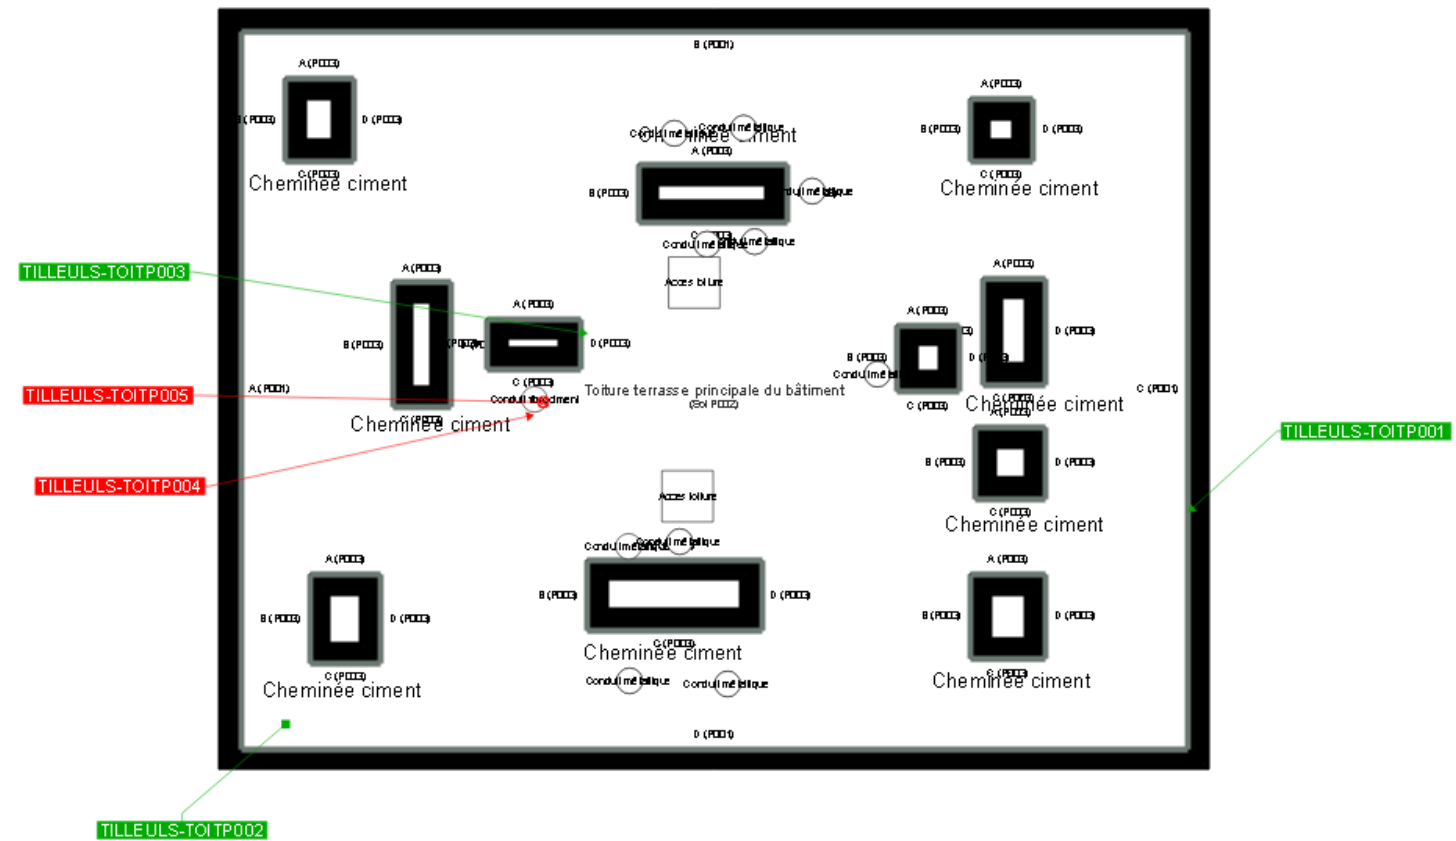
B (P001)

A (P003)
B (P003)
D (P003)
C (P003)
Cheminée ciment

Conduit métallique
Conduit métallique
Cheminée ciment
A (P003)
B (P003)
Conduit métallique
C (P003)
Conduit métallique
Conduit métallique

A (P003)
B (P003)
D (P003)
C (P003)
Cheminée ciment

Accès toiture

TILLEULS-TOITP003

A (P003)
B (P003)
Cheminée ciment
A (P003)
D (P003)
C (P003)
Conduit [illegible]
A (P001)

TILLEULS-TOITP005

Toiture terrasse principale du bâtiment
(Sol P002)

A (P003)
B (P003)
Conduit métallique
C (P003)
D (P003)
A (P003)
D (P003)
C (P003)
Cheminée ciment
C (P001)

TILLEULS-TOITP004

A (P003)
B (P003)
D (P003)
C (P003)
Cheminée ciment

TILLEULS-TOITP001

Accès toiture
Conduit métallique
Conduit métallique
B (P003)
D (P003)
C (P003)
Cheminée ciment
Conduit métallique
Conduit métallique

A (P003)
B (P003)
D (P003)
C (P003)
Cheminée ciment

A (P003)
B (P003)
D (P003)
C (P003)
Cheminée ciment

D (P001)

TILLEULS-TOITP002